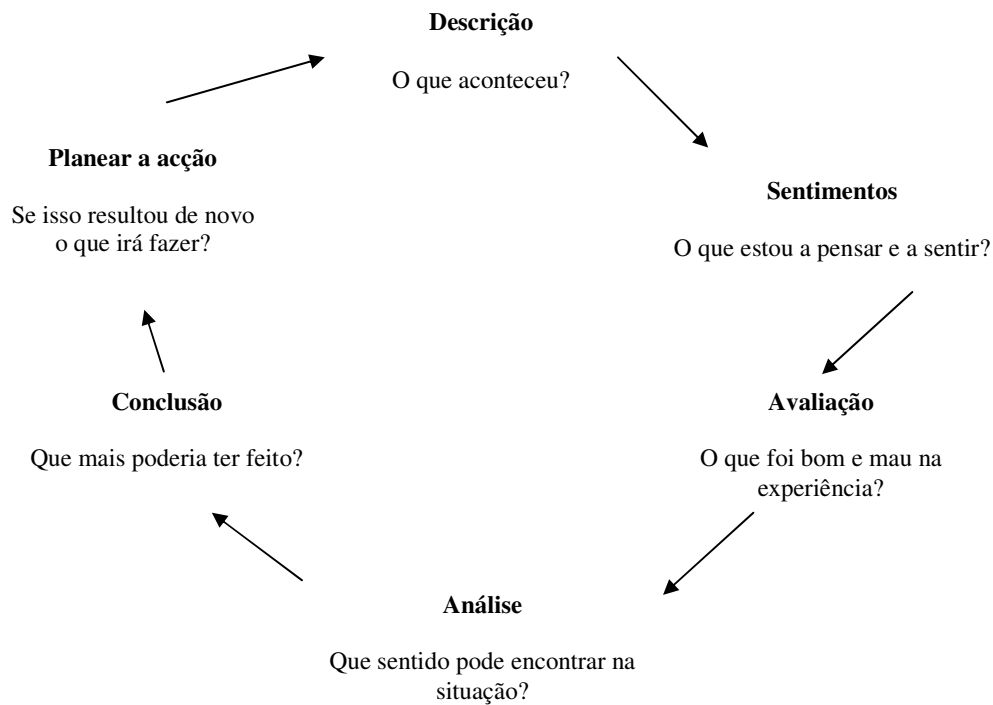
**Descrição**

O que aconteceu?

**Sentimentos**

O que estou a pensar e a sentir?

**Avaliação**

O que foi bom e mau na experiência?

**Análise**

Que sentido pode encontrar na situação?

**Conclusão**

Que mais poderia ter feito?

**Planear a acção**

Se isso resultou de novo o que irá fazer?